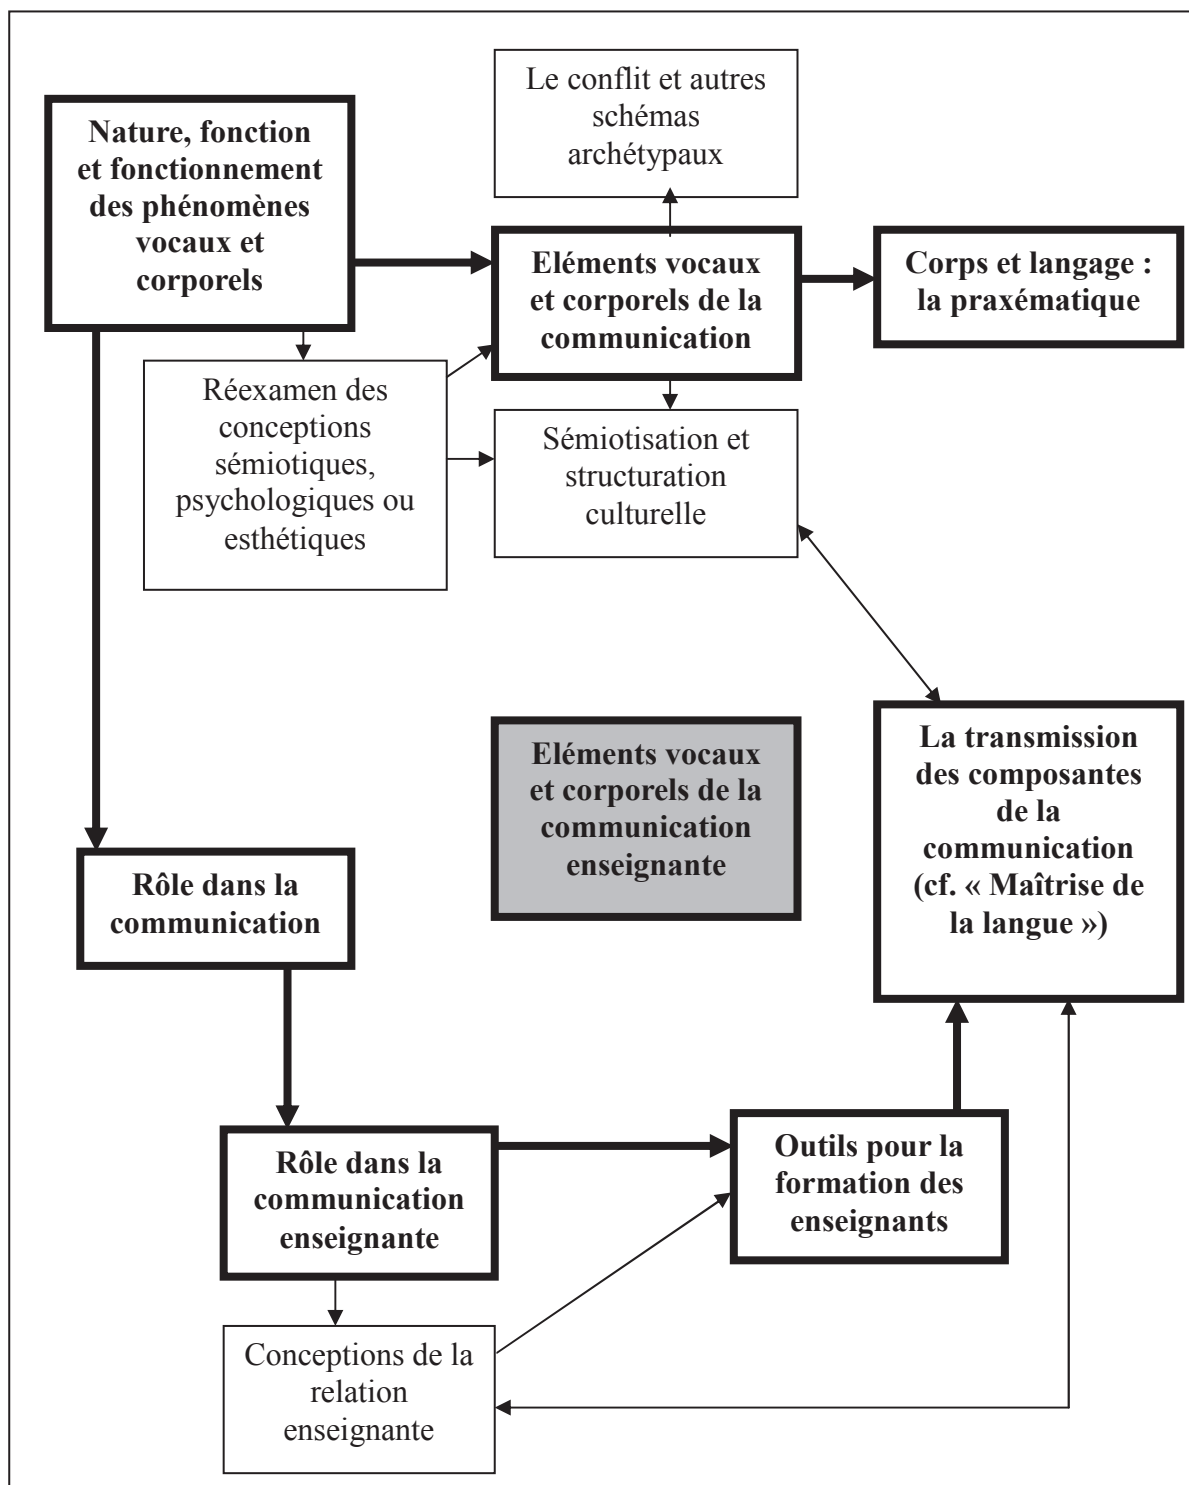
Le conflit et autres schémas archétypaux

Nature, fonction et fonctionnement des phénomènes vocaux et corporels

Eléments vocaux et corporels de la communication

Corps et langage : la praxématique

Réexamen des conceptions sémiotiques, psychologiques ou esthétiques

Sémiotisation et structuration culturelle

Eléments vocaux et corporels de la communication enseignante

La transmission des composantes de la communication (cf. « Maîtrise de la langue »)

Rôle dans la communication

Rôle dans la communication enseignante

Outils pour la formation des enseignants

Conceptions de la relation enseignante